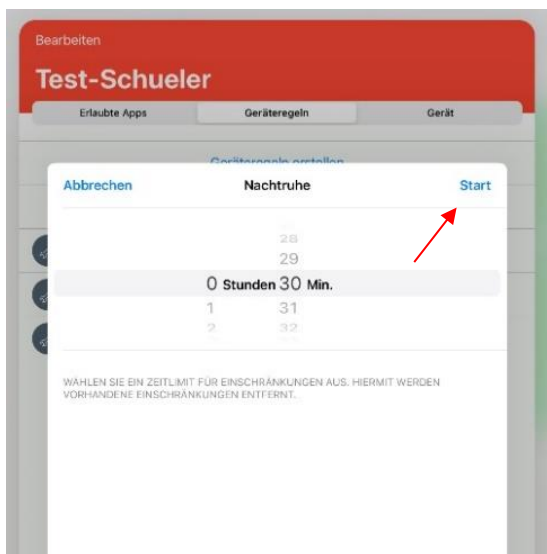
Bearbeiten

Test-Schueler

Erlaubte Apps
Geräteregeln
Gerät

Geräteregeln erstellen

Abbrechen
Nachtruhe
Start

28
29
0 Stunden 30 Min.
1 31
2 32

WÄHLEN SIE EIN ZEITLIMIT FÜR EINSCHRÄNKUNGEN AUS. HIERMIT WERDEN VORHANDENE EINSCHRÄNKUNGEN ENTFERNT.